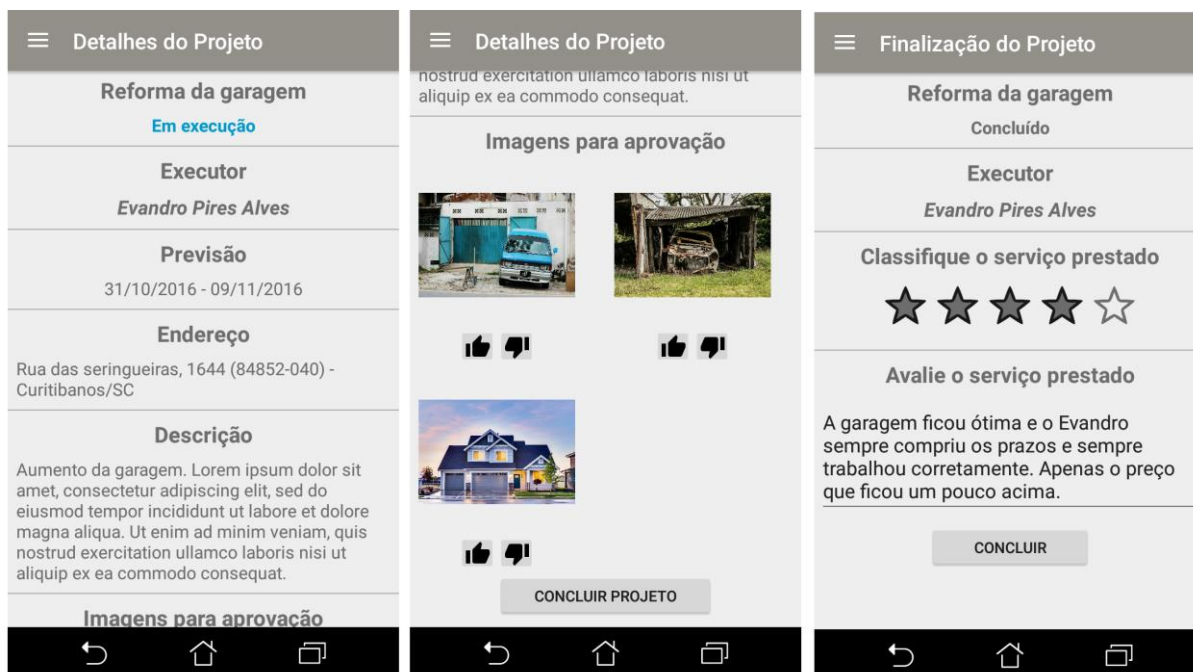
Detalhes do Projeto

Reforma da garagem

Em execução

Executor

Evandro Pires Alves

Previsão

31/10/2016 - 09/11/2016

Endereço

Rua das seringueiras, 1644 (84852-040) - Curitibanos/SC

Descrição

Aumento da garagem. Lorem ipsum dolor sit amet, consectetur adipiscing elit, sed do eiusmod tempor incididunt ut labore et dolore magna aliqua. Ut enim ad minim veniam, quis nostrud exercitation ullamco laboris nisi ut aliquip ex ea commodo consequat.

Imagens para aprovação

Detalhes do Projeto

nostrud exercitation ullamco laboris nisi ut aliquip ex ea commodo consequat.

Imagens para aprovação

CONCLUIR PROJETO

Finalização do Projeto

Reforma da garagem

Concluído

Executor

Evandro Pires Alves

Classifique o serviço prestado

Avalie o serviço prestado

A garagem ficou ótima e o Evandro sempre compriu os prazos e sempre trabalhou corretamente. Apenas o preço que ficou um pouco acima.

CONCLUIR